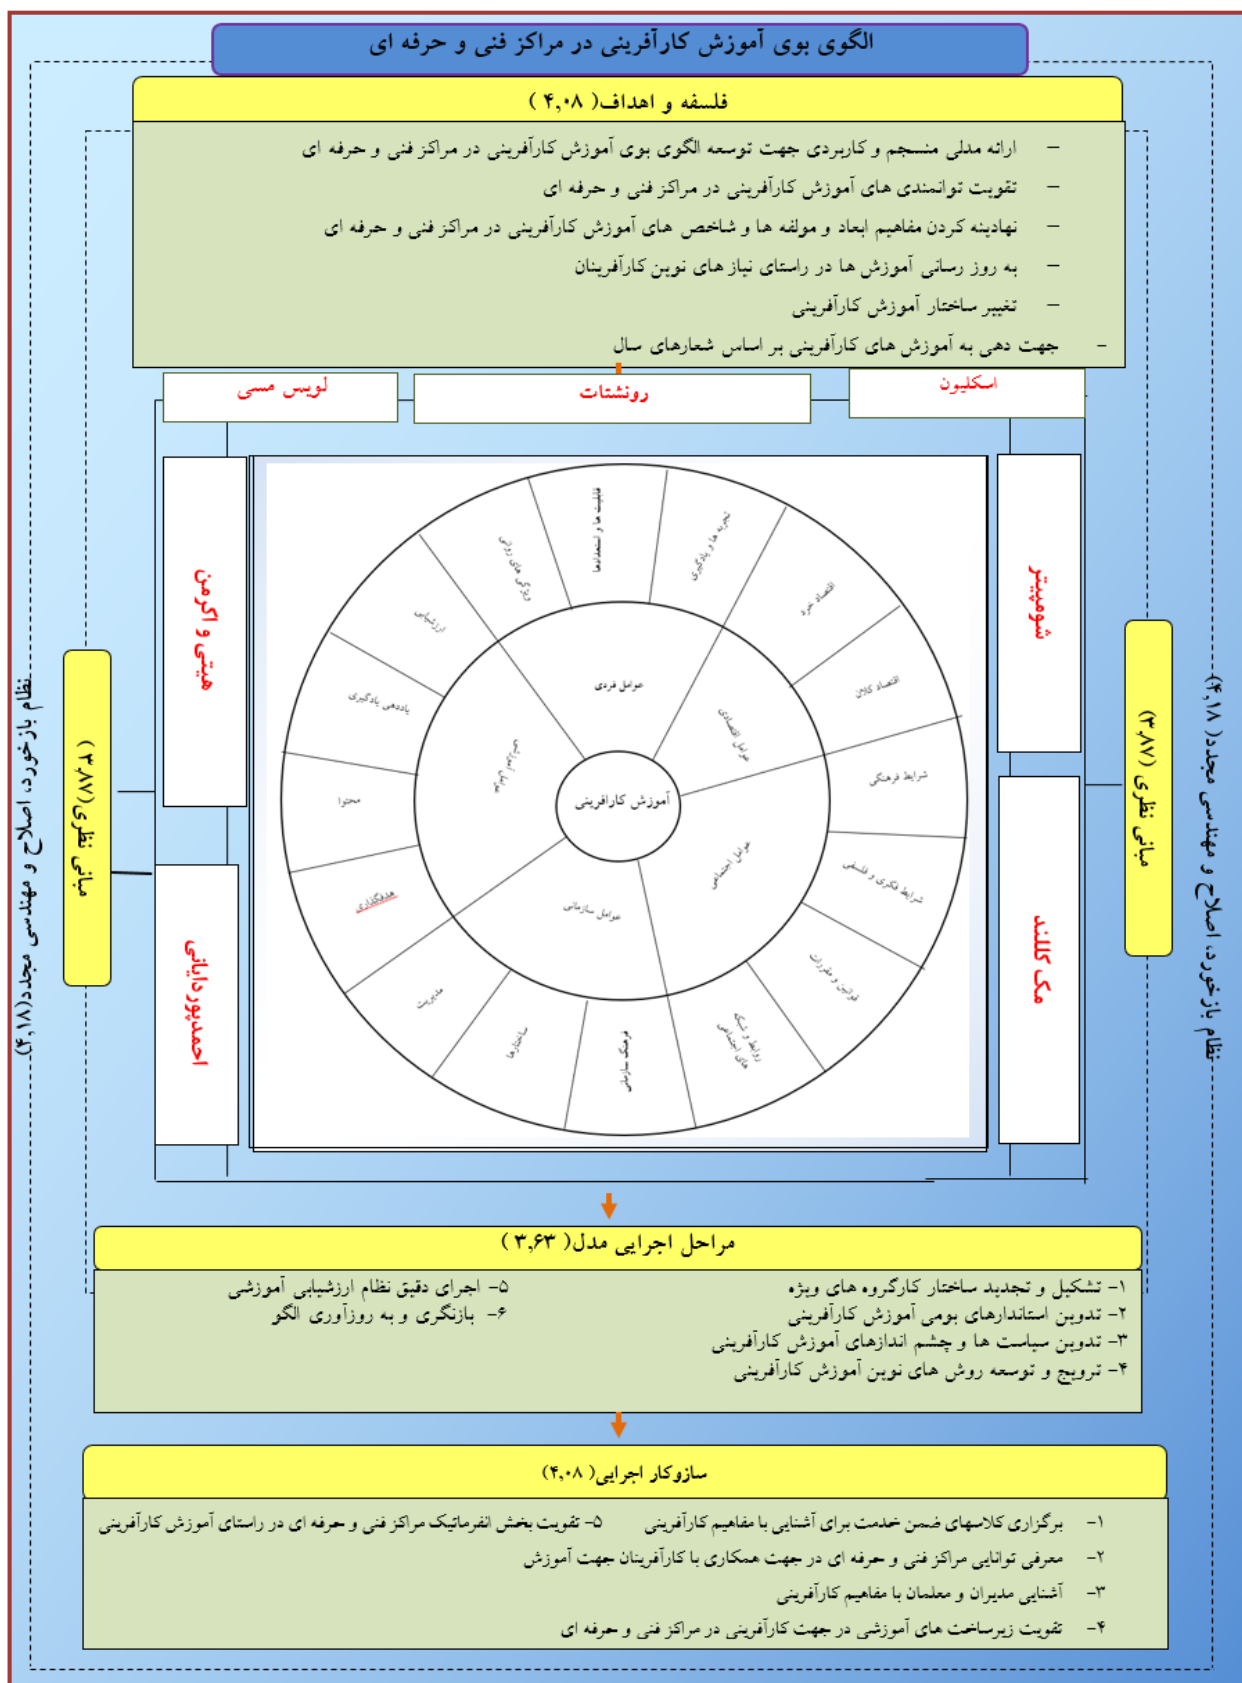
الگوی بوی آموزش کارآفرینی در مراکز فنی و حرفه ای

فلسفه و اهداف( ۴,۰۸ )

– ارائه مدلی منسجم و کاربردی جهت توسعه الگوی بوی آموزش کارآفرینی در مراکز فنی و حرفه ای
– تقویت توانمندی های آموزش کارآفرینی در مراکز فنی و حرفه ای
– نهادینه کردن مفاهیم ابعاد و مولفه ها و شاخص های آموزش کارآفرینی در مراکز فنی و حرفه ای
– به روز رسانی آموزش ها در راستای نیاز های نوین کارآفرینان
– تغییر ساختار آموزش کارآفرینی
– جهت دهی به آموزش های کارآفرینی بر اساس شعارهای سال

لویس مسی
رونشتات
اسکلیون
هیتی و اکرمن
شومپیتر
احمدپوردادانی
مک کللند

مبانی نظری (۳,۸۷)
مبانی نظری (۳,۸۷)
نظام بازخورد، اصلاح و مهندسی مجدد(۴,۱۸)
نظام بازخورد، اصلاح و مهندسی مجدد(۴,۱۸)

آموزش کارآفرینی
عوامل فردی
عوامل اقتصادی
عوامل اجتماعی
عوامل سازمانی
عناصر آموزشی
قابلیت ها و استعدادها
تجربه و یادگیری
اقتصاد خرد
اقتصاد کلان
شرایط فرهنگی
شرایط فکری و فلسفی
قوانین و مقررات
روابط و شبکه های اجتماعی
فرهنگ سازمانی
ساختارها
مدیریت
هدفگذاری
محتوا
یاددهی یادگیری
ارزشیابی
ویژگی های روانی

مراحل اجرایی مدل( ۳,۶۳ )

۱- تشکیل و تجدید ساختار کارگروه های ویژه
۲- تدوین استانداردهای بومی آموزش کارآفرینی
۳- تدوین سیاست ها و چشم اندازهای آموزش کارآفرینی
۴- ترویج و توسعه روش های نوین آموزش کارآفرینی
۵- اجرای دقیق نظام ارزشیابی آموزشی
۶- بازنگری و به روزآوری الگو

سازوکار اجرایی( ۴,۰۸ )

۱- برگزاری کلاسهای ضمن خدمت برای آشنایی با مفاهیم کارآفرینی
۵- تقویت بخش انفرماتیک مراکز فنی و حرفه ای در راستای آموزش کارآفرینی
۲- معرفی توانایی مراکز فنی و حرفه ای در جهت همکاری با کارآفرینان جهت آموزش
۳- آشنایی مدیران و معلمان با مفاهیم کارآفرینی
۴- تقویت زیرساخت های آموزشی در جهت کارآفرینی در مراکز فنی و حرفه ای